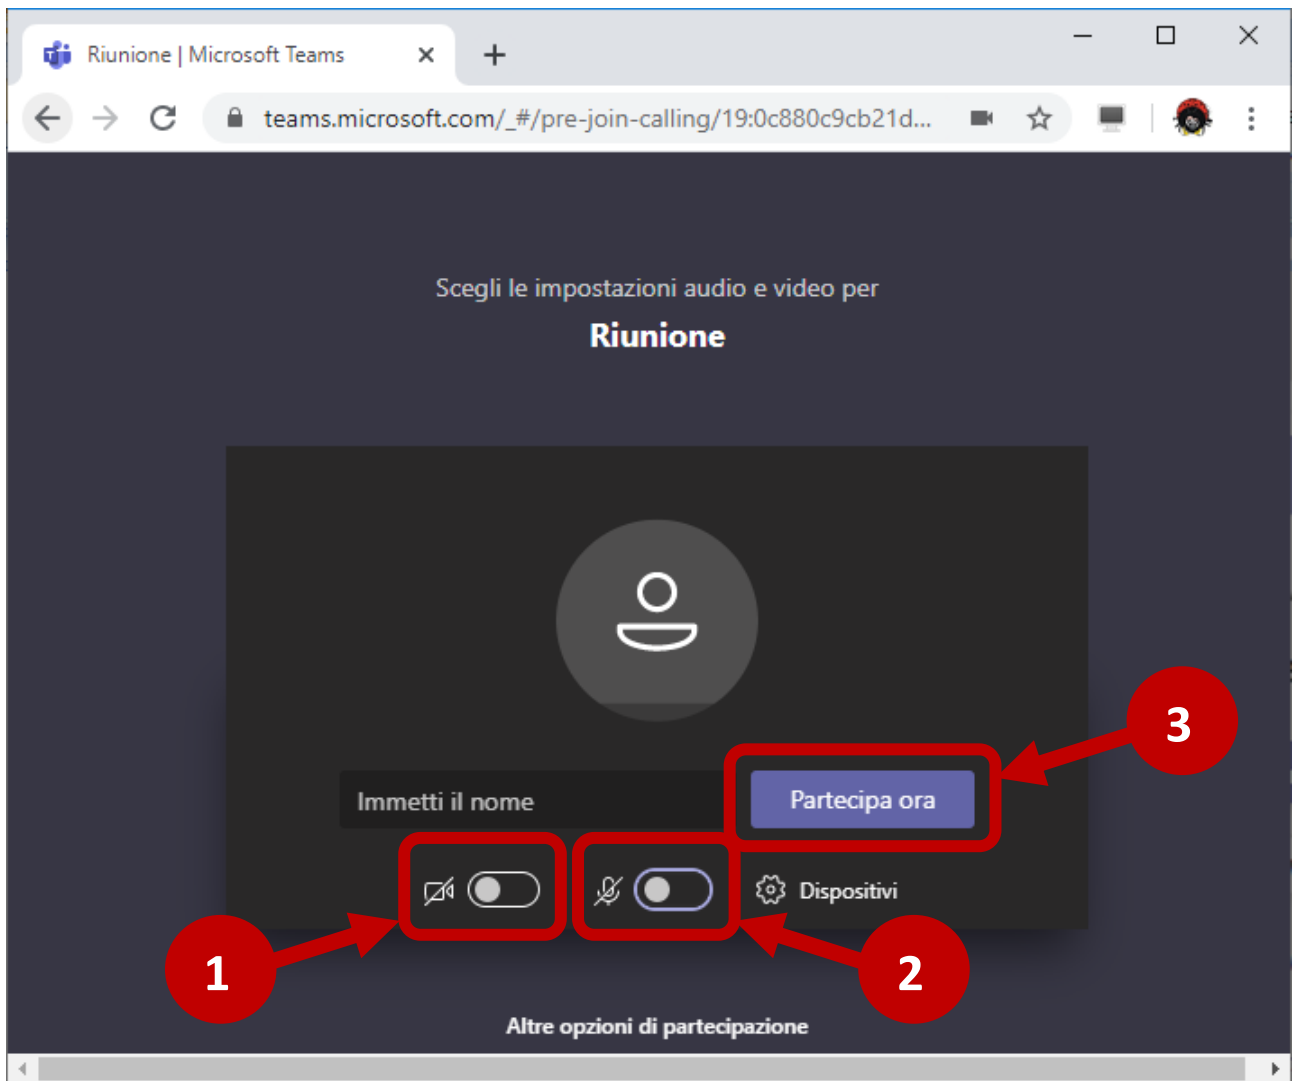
Riunione | Microsoft Teams

teams.microsoft.com/_#/pre-join-calling/19:0c880c9cb21d...

Scegli le impostazioni audio e video per

Riunione

Immetti il nome

Partecipa ora

3

Dispositivi

1

2

Altre opzioni di partecipazione